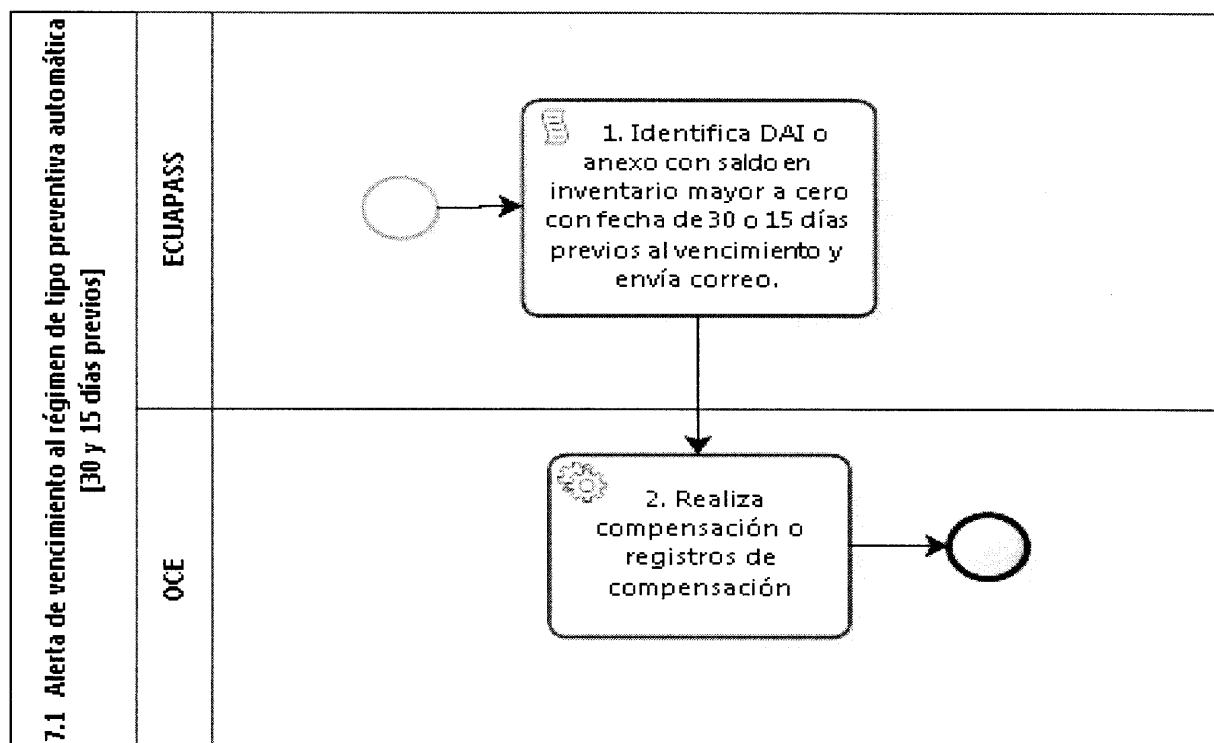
7.1 Alerta de vencimiento al régimen de tipo preventiva automática [30 y 15 días previos]

ECUAPASS

1. Identifica DAI o anexo con saldo en inventario mayor a cero con fecha de 30 o 15 días previos al vencimiento y envía correo.

OCE

2. Realiza compensación o registros de compensación